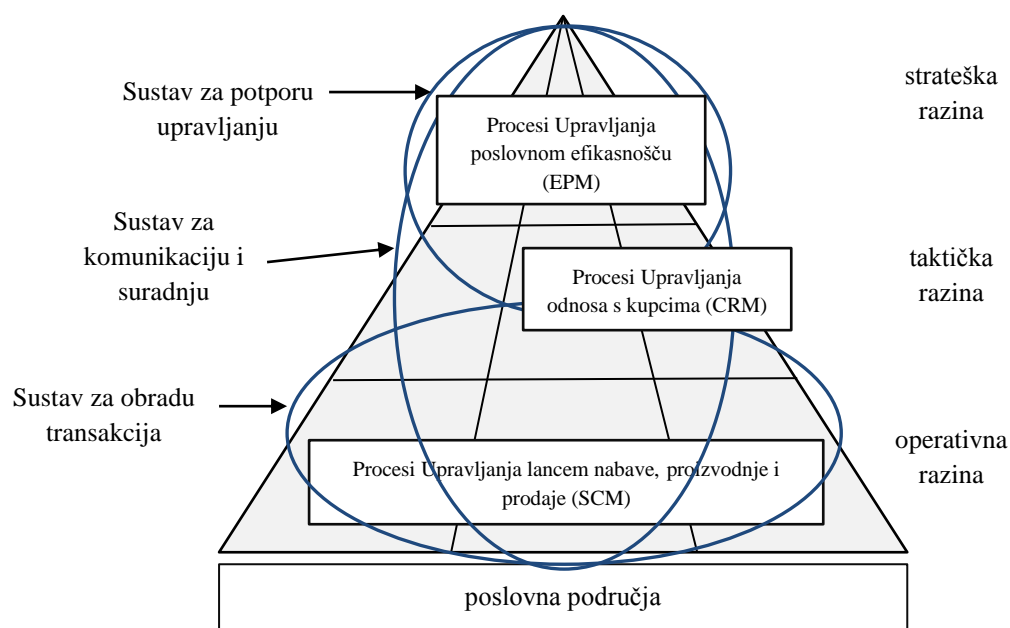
Sustav za potporu upravljanju

strateška razina

Procesi Upravljanja poslovnom efikasnošču (EPM)

Sustav za komunikaciju i suradnju

taktička razina

Procesi Upravljanja odnosa s kupcima (CRM)

Sustav za obradu transakcija

operativna razina

Procesi Upravljanja lancem nabave, proizvodnje i prodaje (SCM)

poslovna područja